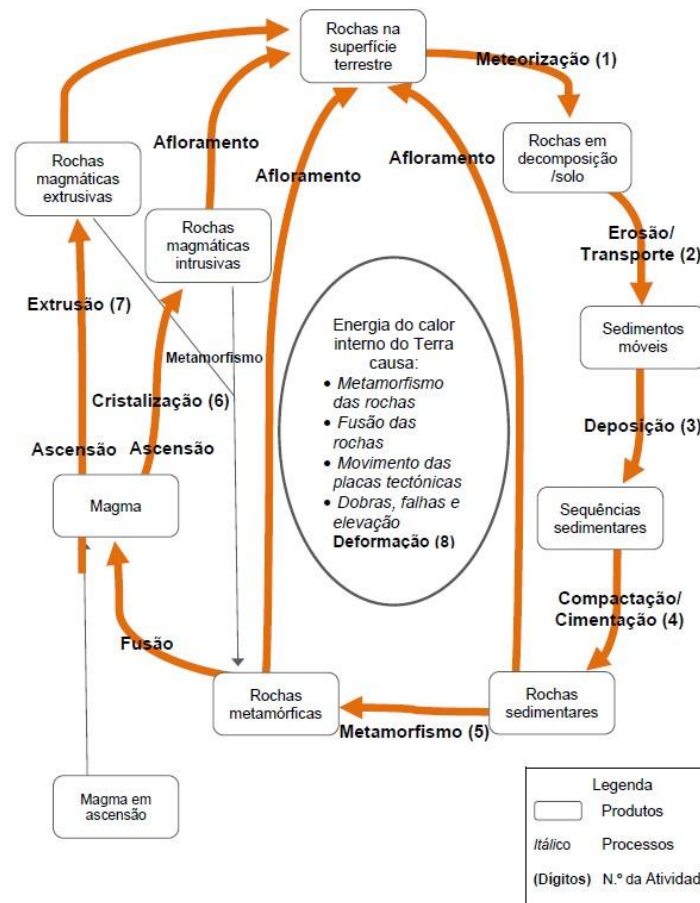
Rochas na superfície terrestre

Meteorização (1)

Rochas em decomposição /solo

Erosão/ Transporte (2)

Sedimentos móveis

Deposição (3)

Sequências sedimentares

Compactação/ Cimentação (4)

Rochas sedimentares

Metamorfismo (5)

Rochas metamórficas

Fusão

Magma

Magma em ascensão

Ascensão

Ascensão

Extrusão (7)

Rochas magmáticas extrusivas

Cristalização (6)

Rochas magmáticas intrusivas

Metamorfismo

Afloramento

Afloramento

Afloramento

Energia do calor interno do Terra causa:
• Metamorfismo das rochas
• Fusão das rochas
• Movimento das placas tectónicas
• Dobras, falhas e elevação
Deformação (8)

Legenda
Produtos
Itálico Processos
(Dígitos) N.º da Atividad